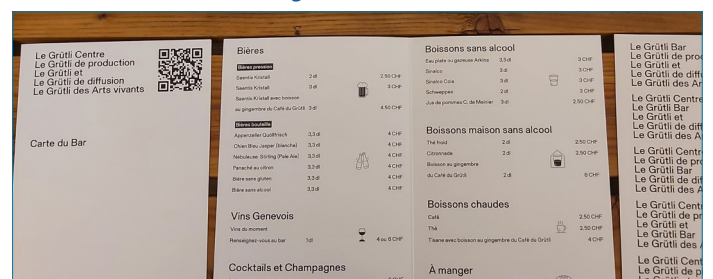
Le Grütli Centre
Le Grütli de production
Le Grütli et
Le Grütli de diffusion
Le Grütli des Arts vivants

Carte du Bar

Bières

Bières pression

| | | |
|---|---|---|
| Saentis Kristall | 2dl | 2.50 CHF |
| Saentis Kristall | 3dl | 3 CHF |
| Saentis Kristall avec boisson au gingembre du Café du Grütli | 3dl | 4.50 CHF |

Bières bouteille

| | | |
|---|---|---|
| Appenzeller Quöllfrisch | 3,3 dl | 4 CHF |
| Chien Bleu Jasper (blanche) | 3,3 dl | 4 CHF |
| Nebuleuse Stirling (Pale Ale) | 3,3 dl | 4 CHF |
| Panaché au citron | 3,3 dl | 4 CHF |
| Bière sans gluten | 3,3 dl | 4 CHF |
| Bière sans alcool | 3,3 dl | 4 CHF |

Vins Genevois

| | | |
|---|---|---|
| Vins du moment | | |
| Renseignez-vous au bar | 1dl | 4 ou 6 CHF |

Cocktails et Champagnes

Boissons sans alcool

| | | |
|---|---|---|
| Eau plate ou gazeuse Arkina | 3,3 dl | 3 CHF |
| Sinalco | 3 dl | 3 CHF |
| Sinalco Cola | 3 dl | 3 CHF |
| Schweppes | 2 dl | 3 CHF |
| Jus de pommes C. de Meinier | 3 dl | 2.50 CHF |

Boissons maison sans alcool

| | | |
|---|---|---|
| Thé froid | 2 dl | 2.50 CHF |
| Citronnade | 2 dl | 2.50 CHF |
| Boisson au gingembre du Café du Grütli | 2 dl | 6 CHF |

Boissons chaudes

| | |
|---|---|
| Café | 2.50 CHF |
| Thé | 2.50 CHF |
| Tisane avec boisson au gingembre du Café du Grütli | 4 CHF |

À manger

Le Grütli Bar
Le Grütli de pro
Le Grütli et
Le Grütli de diff
Le Grütli des Ar

Le Grütli Centre
Le Grütli Bar
Le Grütli et
Le Grütli de diff
Le Grütli des A

Le Grütli Centr
Le Grütli de pr
Le Grütli Bar
Le Grütli de diff
Le Grütli des A

Le Grütli Cent
Le Grütli de p
Le Grütli et
Le Grütli Bar
Le Grütli des A

Le Grütli Cent
Le Grütli de p